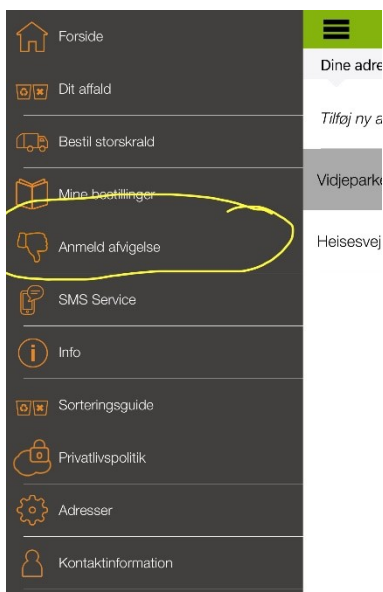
Forside

Dit affald

Bestil storskrald

Mine bestillinger

Anmeld afvigelse

SMS Service

Info

Sorteringsguide

Privatlivspolitik

Adresser

Kontaktinformation

Dine adre

Tilføj ny a

Vidjeparke

Heisesvej